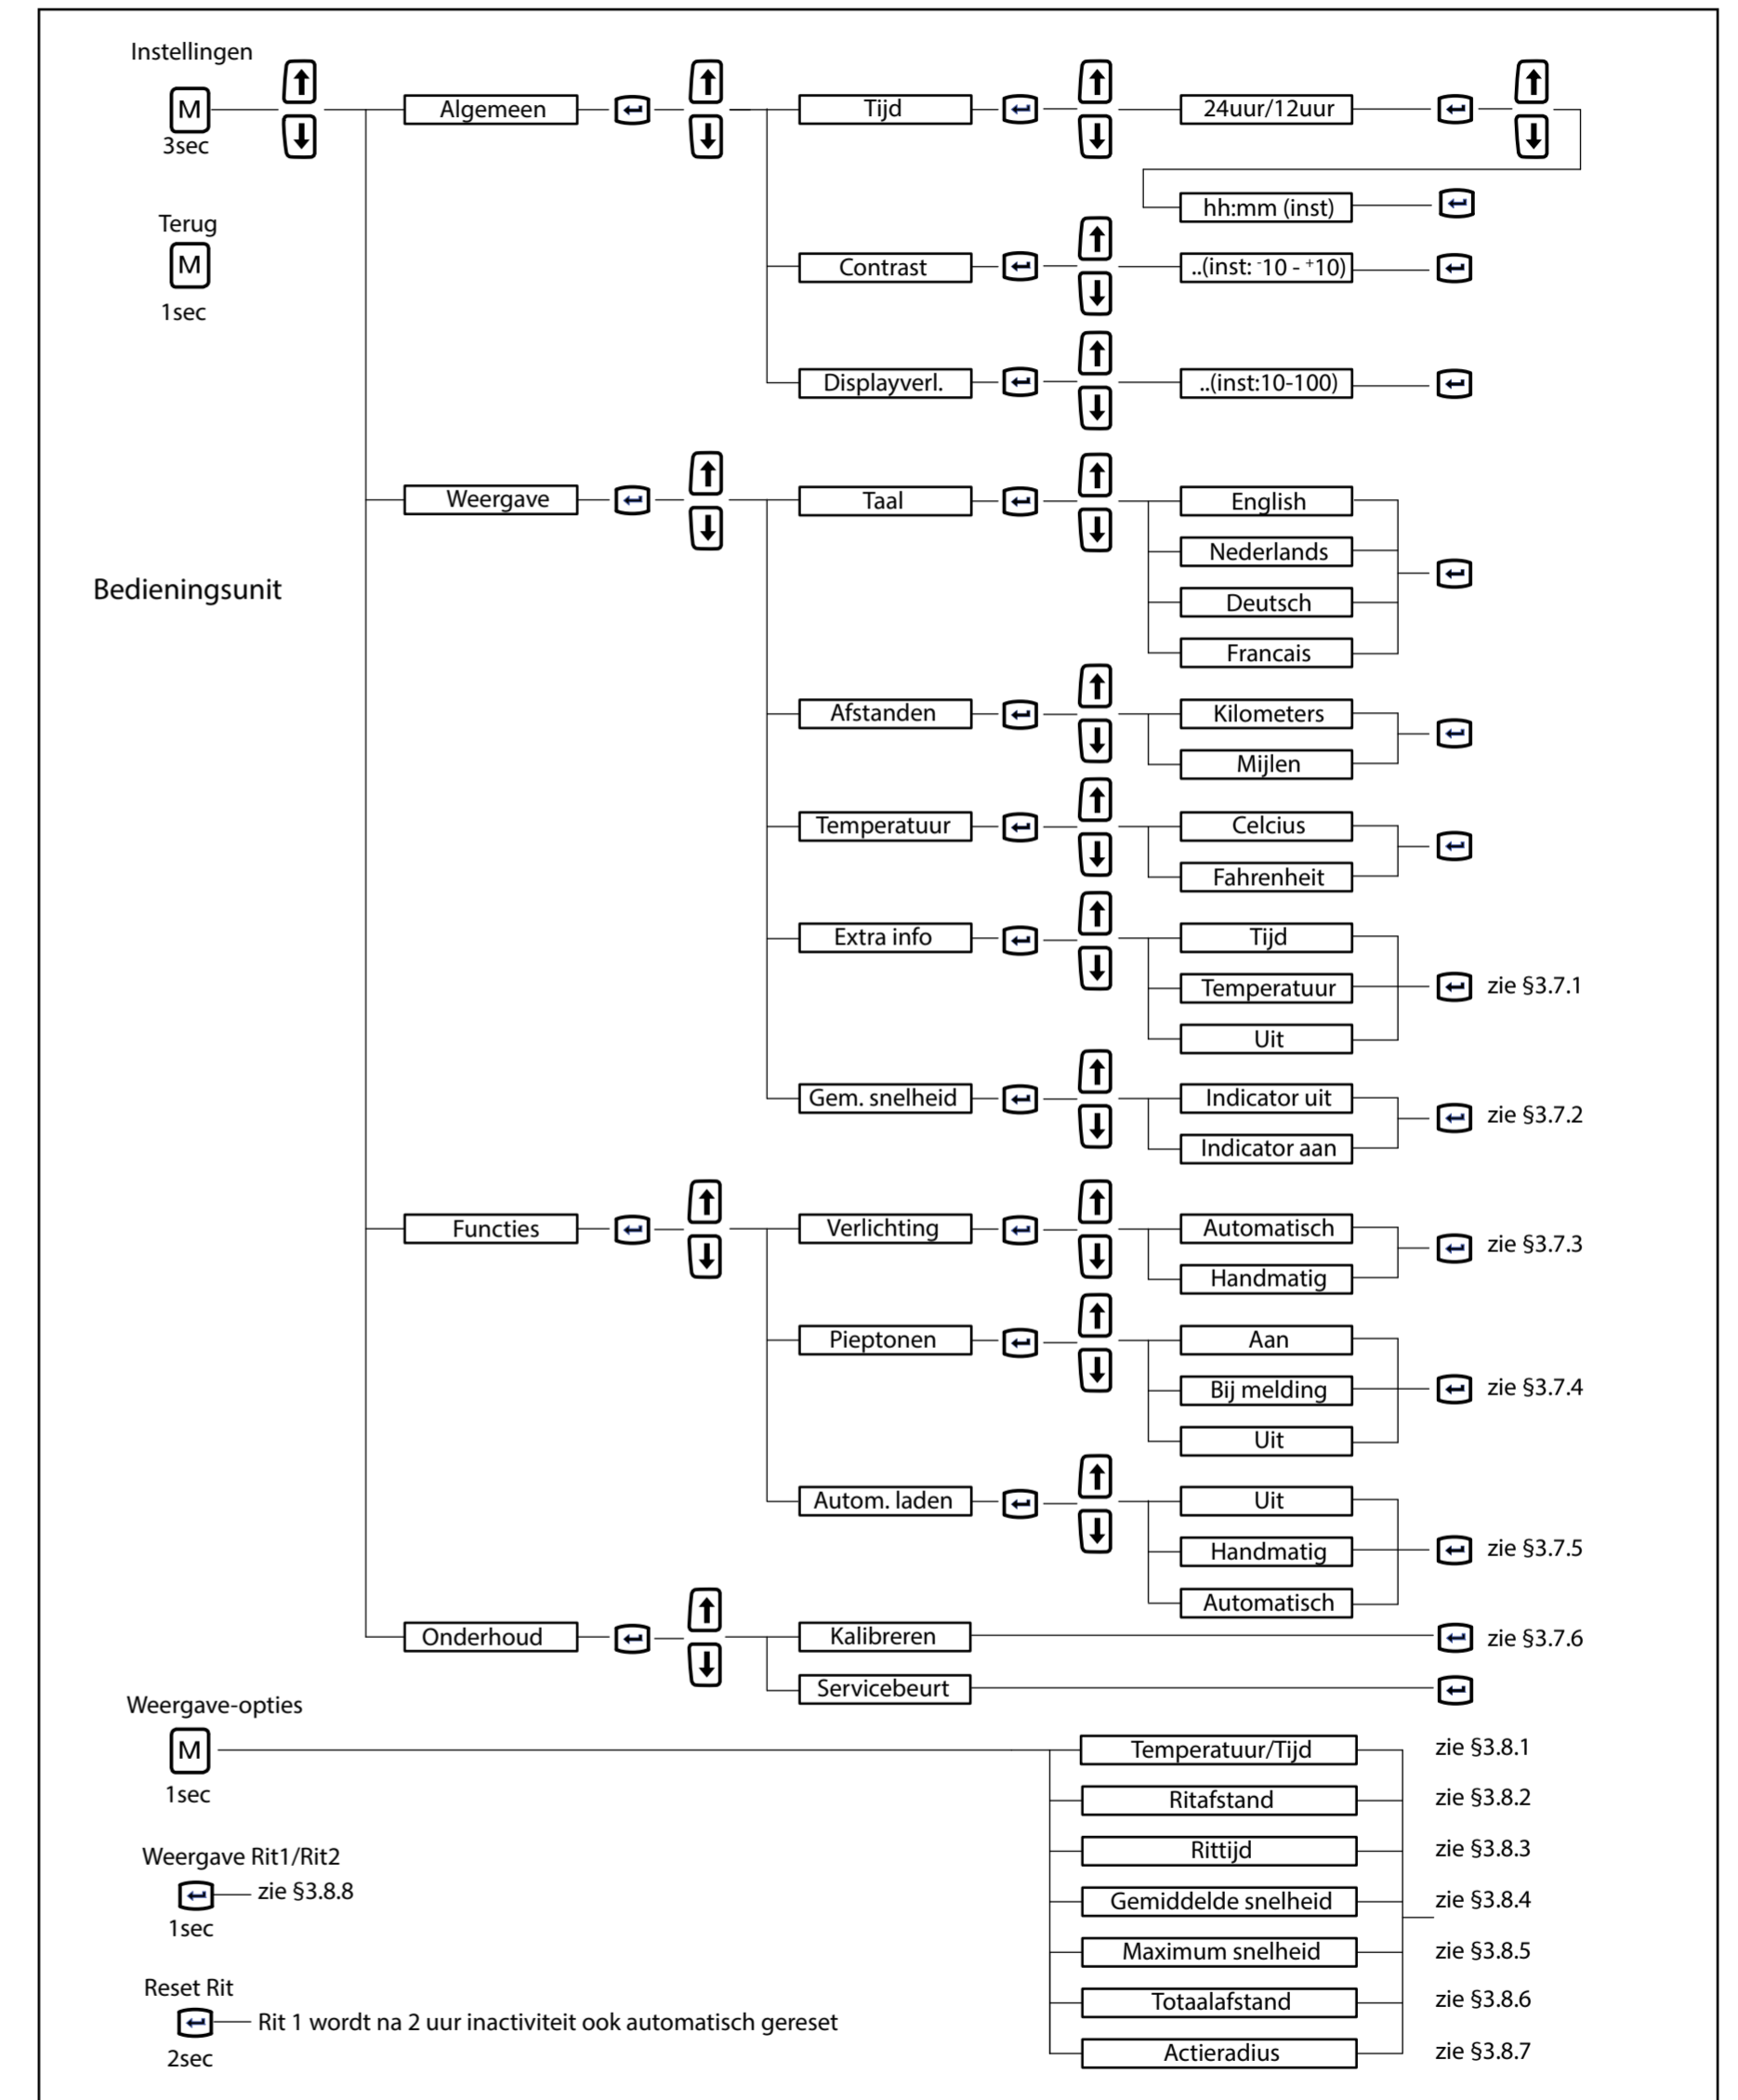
Instellingen
M
3sec

Terug
M
1sec

Bedieningsunit

Algemeen
Tijd
24uur/12uur
hh:mm (inst)
Contrast
..(inst: $^-10$ - $^+10$)
Displayverl.
..(inst:10-100)

Weergave
Taal
English
Nederlands
Deutsch
Francais
Afstanden
Kilometers
Mijlen
Temperatuur
Celcius
Fahrenheit
Extra info
Tijd
Temperatuur
Uit
zie §3.7.1
Gem. snelheid
Indicator uit
Indicator aan
zie §3.7.2

Functies
Verlichting
Automatisch
Handmatig
zie §3.7.3
Pieptonen
Aan
Bij melding
Uit
zie §3.7.4
Autom. laden
Uit
Handmatig
Automatisch
zie §3.7.5

Onderhoud
Kalibreren
zie §3.7.6
Servicebeurt

Weergave-opties
M
1sec
Temperatuur/Tijd
zie §3.8.1
Ritafstand
zie §3.8.2
Rittijd
zie §3.8.3
Gemiddelde snelheid
zie §3.8.4
Maximum snelheid
zie §3.8.5
Totaalafstand
zie §3.8.6
Actieradius
zie §3.8.7

Weergave Rit1/Rit2
zie §3.8.8
1sec

Reset Rit
Rit 1 wordt na 2 uur inactiviteit ook automatisch gereset
2sec